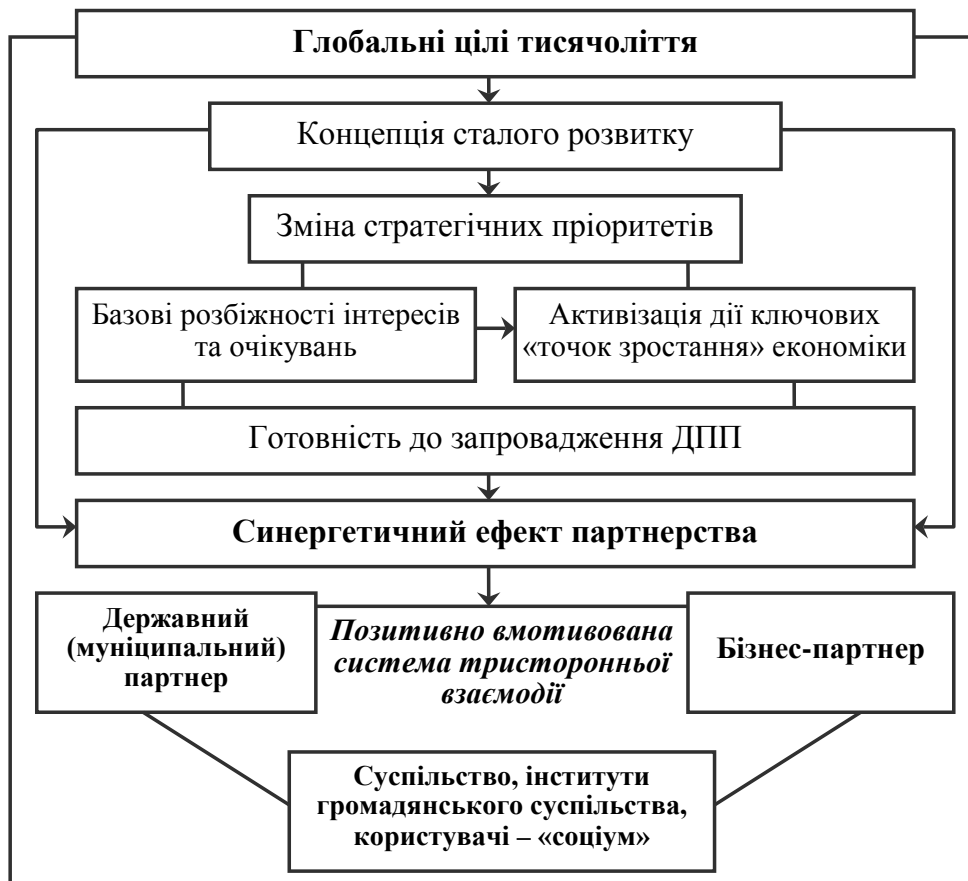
Глобальні цілі тисячоліття

Концепція сталого розвитку

Зміна стратегічних пріоритетів

Базові розбіжності інтересів та очікувань

Активізація дії ключових «точок зростання» економіки

Готовність до запровадження ДПП

Синергетичний ефект партнерства

Державний (муніципальний) партнер

Позитивно вмотивована система тристоронньої взаємодії

Бізнес-партнер

Суспільство, інститути громадянського суспільства, користувачі – «соціум»